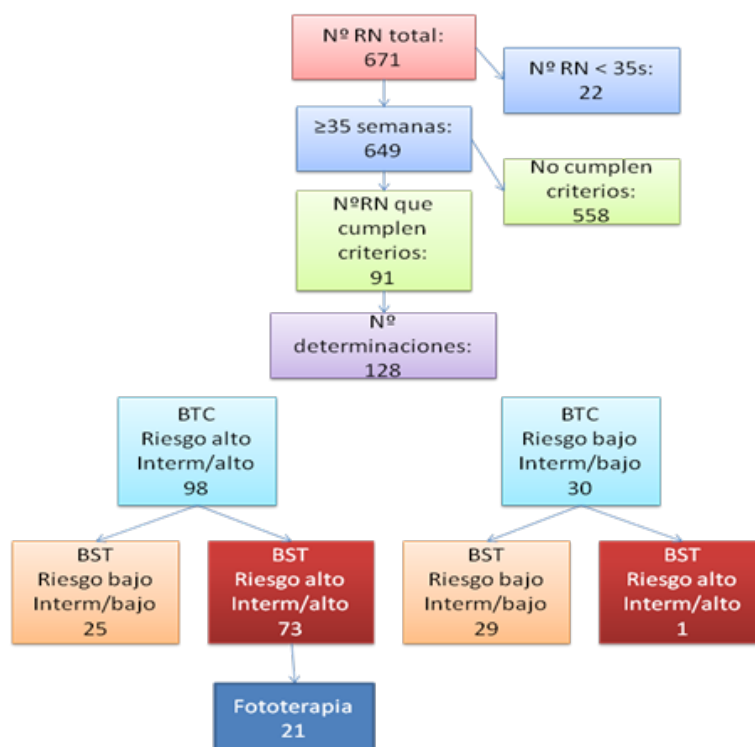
Nº RN total: 671

Nº RN < 35s: 22

≥35 semanas: 649

No cumplen criterios: 558

NºRN que cumplen criterios: 91

Nº determinaciones: 128

BTC
Riesgo alto
Interm/alto
98

BTC
Riesgo bajo
Interm/bajo
30

BST
Riesgo bajo
Interm/bajo
25

BST
Riesgo alto
Interm/alto
73

BST
Riesgo bajo
Interm/bajo
29

BST
Riesgo alto
Interm/alto
1

Fototerapia
21